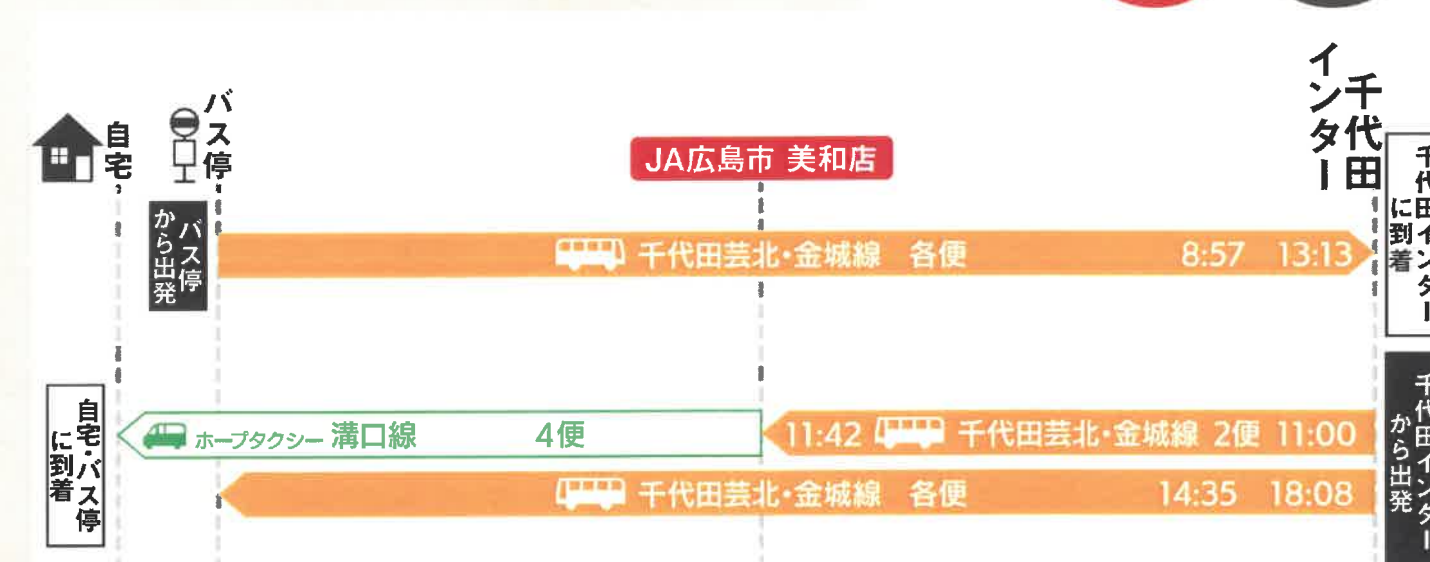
自宅・

バス停・

JA広島市 美和店

千代田インター

バス停から出発

千代田芸北・金城線 各便 8:57 13:13

千代田インター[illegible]に到着

自宅・バス停に到着

ホープタクシー 溝口線 4便

11:42 千代田芸北・金城線 2便 11:00

千代田インター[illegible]から出発

千代田芸北・金城線 各便 14:35 18:08